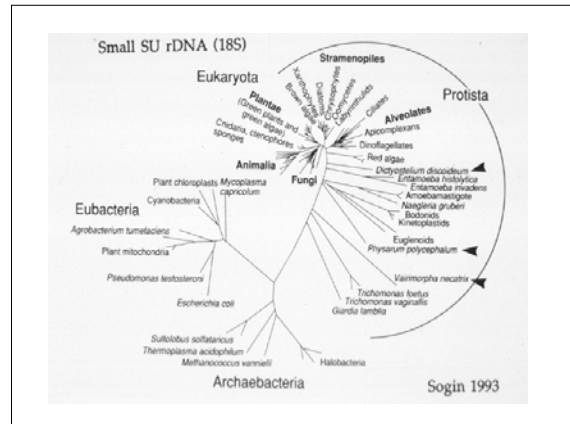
Small SU rDNA (18S)

Eukaryota

Stramenopiles

Xanthophytes

Brown algae

Diatoms

Chrysophytes

Oomycetes

Labyrinthulids

Ciliates

Alveolates

Apicomplexans

Dinoflagellates

Red algae

Protista

Plantae

(Green plants and green algae)

Cnidaria, ctenophores sponges

Animalia

Fungi

Dictyostelium discoideum

Entamoeba histolytica

Entamoeba invadens

Amoebamastigote

Naegleria gruberi

Bodonids

Kinetoplastids

Euglenoids

Physarum polycephalum

Vairimorpha necatrix

Trichomonas foetus

Trichomonas vaginalis

Giardia lamblia

Plant chloroplasts

Mycoplasma capricolum

Cyanobacteria

Eubacteria

Agrobacterium tumefaciens

Plant mitochondria

Pseudomonas testosteroni

Escherichia coli

Sulfolobus solfataricus

Thermoplasma acidophilum

Methanococcus vannielii

Halobacteria

Archaebacteria

Sogin 1993